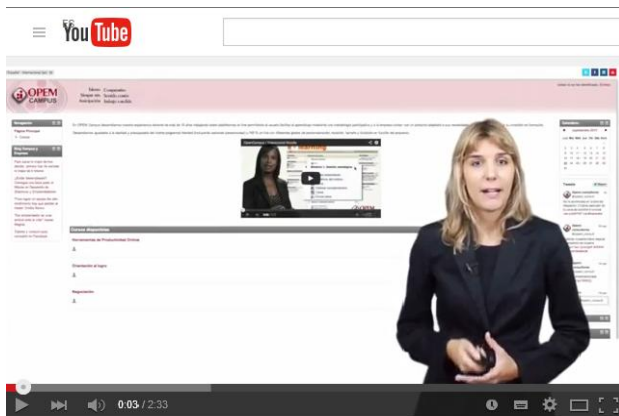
YouTube

OPEM CAMPUS

Idioma Castellano
Bloque de Sesión: campus
Participación Trabajo en equipo

Cursos disponibles

Herramientas de Productividad Online

Orientación al lugar

Negociación

0:03 / 2:33